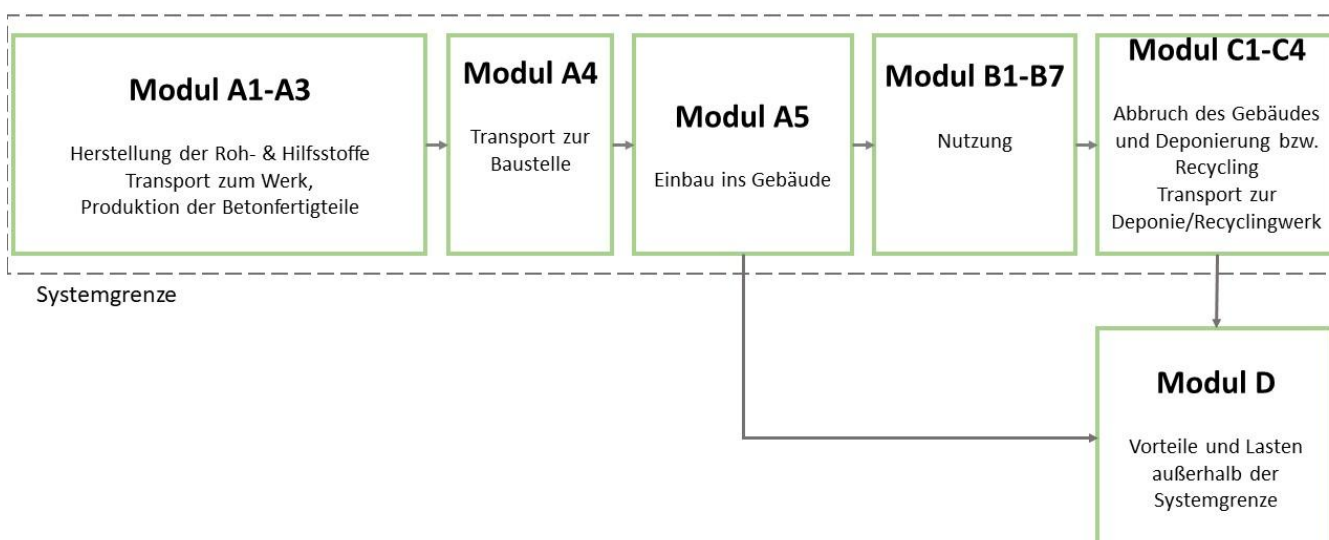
Modul A1-A3

Herstellung der Roh- & Hilfsstoffe
Transport zum Werk,
Produktion der Betonfertigteile

Modul A4

Transport zur
Baustelle

Modul A5

Einbau ins Gebäude

Modul B1-B7

Nutzung

Modul C1-C4

Abbruch des Gebäudes
und Deponierung bzw.
Recycling
Transport zur
Deponie/Recyclingwerk

Systemgrenze

Modul D

Vorteile und Lasten
außerhalb der
Systemgrenze